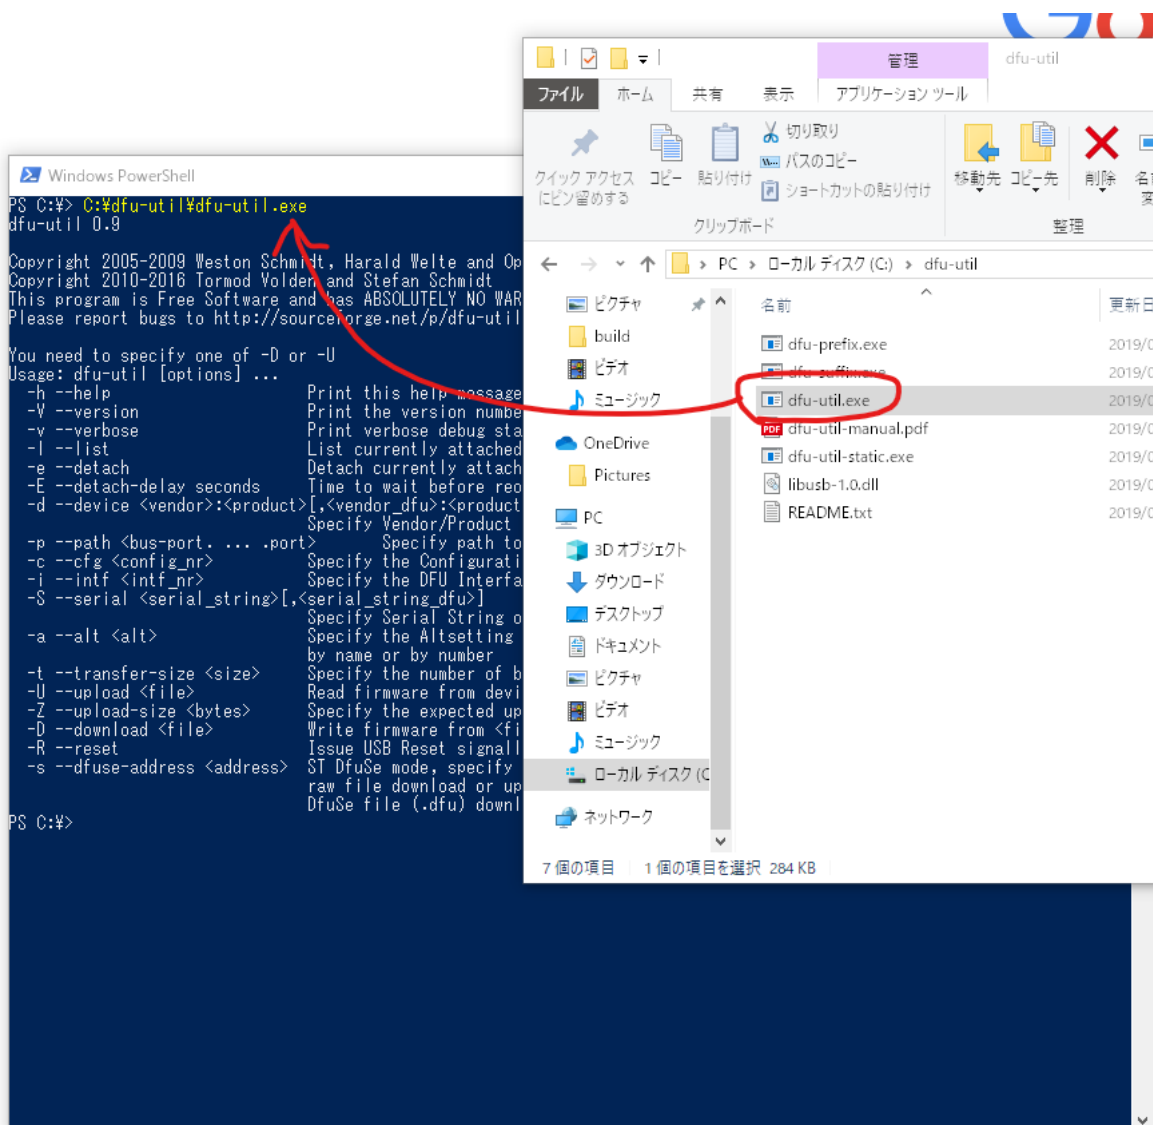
Windows PowerShell

PS C:¥> C:¥dfu-util¥dfu-util.exe
dfu-util 0.9

Copyright 2005-2009 Weston Schmidt, Harald Welte and Op
Copyright 2010-2016 Tormod Volden and Stefan Schmidt
This program is Free Software and has ABSOLUTELY NO WAR
Please report bugs to http://sourceforge.net/p/dfu-util

You need to specify one of -D or -U
Usage: dfu-util [options] ...
-h --help Print this help message
-V --version Print the version numbe
-v --verbose Print verbose debug sta
-l --list List currently attached
-e --detach Detach currently attach
-E --detach-delay seconds Time to wait before reo
-d --device <vendor>:<product>[,<vendor_dfu>:<product
Specify Vendor/Product
-p --path <bus-port. ... .port> Specify path to
-c --cfg <config_nr> Specify the Configurati
-i --intf <intf_nr> Specify the DFU Interfa
-S --serial <serial_string>[,<serial_string_dfu>]
Specify Serial String o
-a --alt <alt> Specify the Altsetting
by name or by number
-t --transfer-size <size> Specify the number of b
-U --upload <file> Read firmware from devi
-Z --upload-size <bytes> Specify the expected up
-D --download <file> Write firmware from <fi
-R --reset Issue USB Reset signall
-s --dfuse-address <address> ST DfuSe mode, specify
raw file download or up
DfuSe file (.dfu) downl

PS C:¥>

管理 dfu-util
ファイル ホーム 共有 表示 アプリケーション ツール
クイック アクセスにピン留めする コピー 貼り付け 切り取り パスのコピー ショートカットの貼り付け
クリップボード
移動先 コピー先 削除 名
整理
PC > ローカル ディスク (C:) > dfu-util
ピクチャ
build
ビデオ
ミュージック
OneDrive
Pictures
PC
3D オブジェクト
ダウンロード
デスクトップ
ドキュメント
ピクチャ
ビデオ
ミュージック
ローカル ディスク (C
ネットワーク
名前 更新日
dfu-prefix.exe 2019/0
dfu-suffix.exe 2019/0
dfu-util.exe 2019/0
dfu-util-manual.pdf 2019/0
dfu-util-static.exe 2019/0
libusb-1.0.dll 2019/0
README.txt 2019/0
7 個の項目 1 個の項目を選択 284 KB